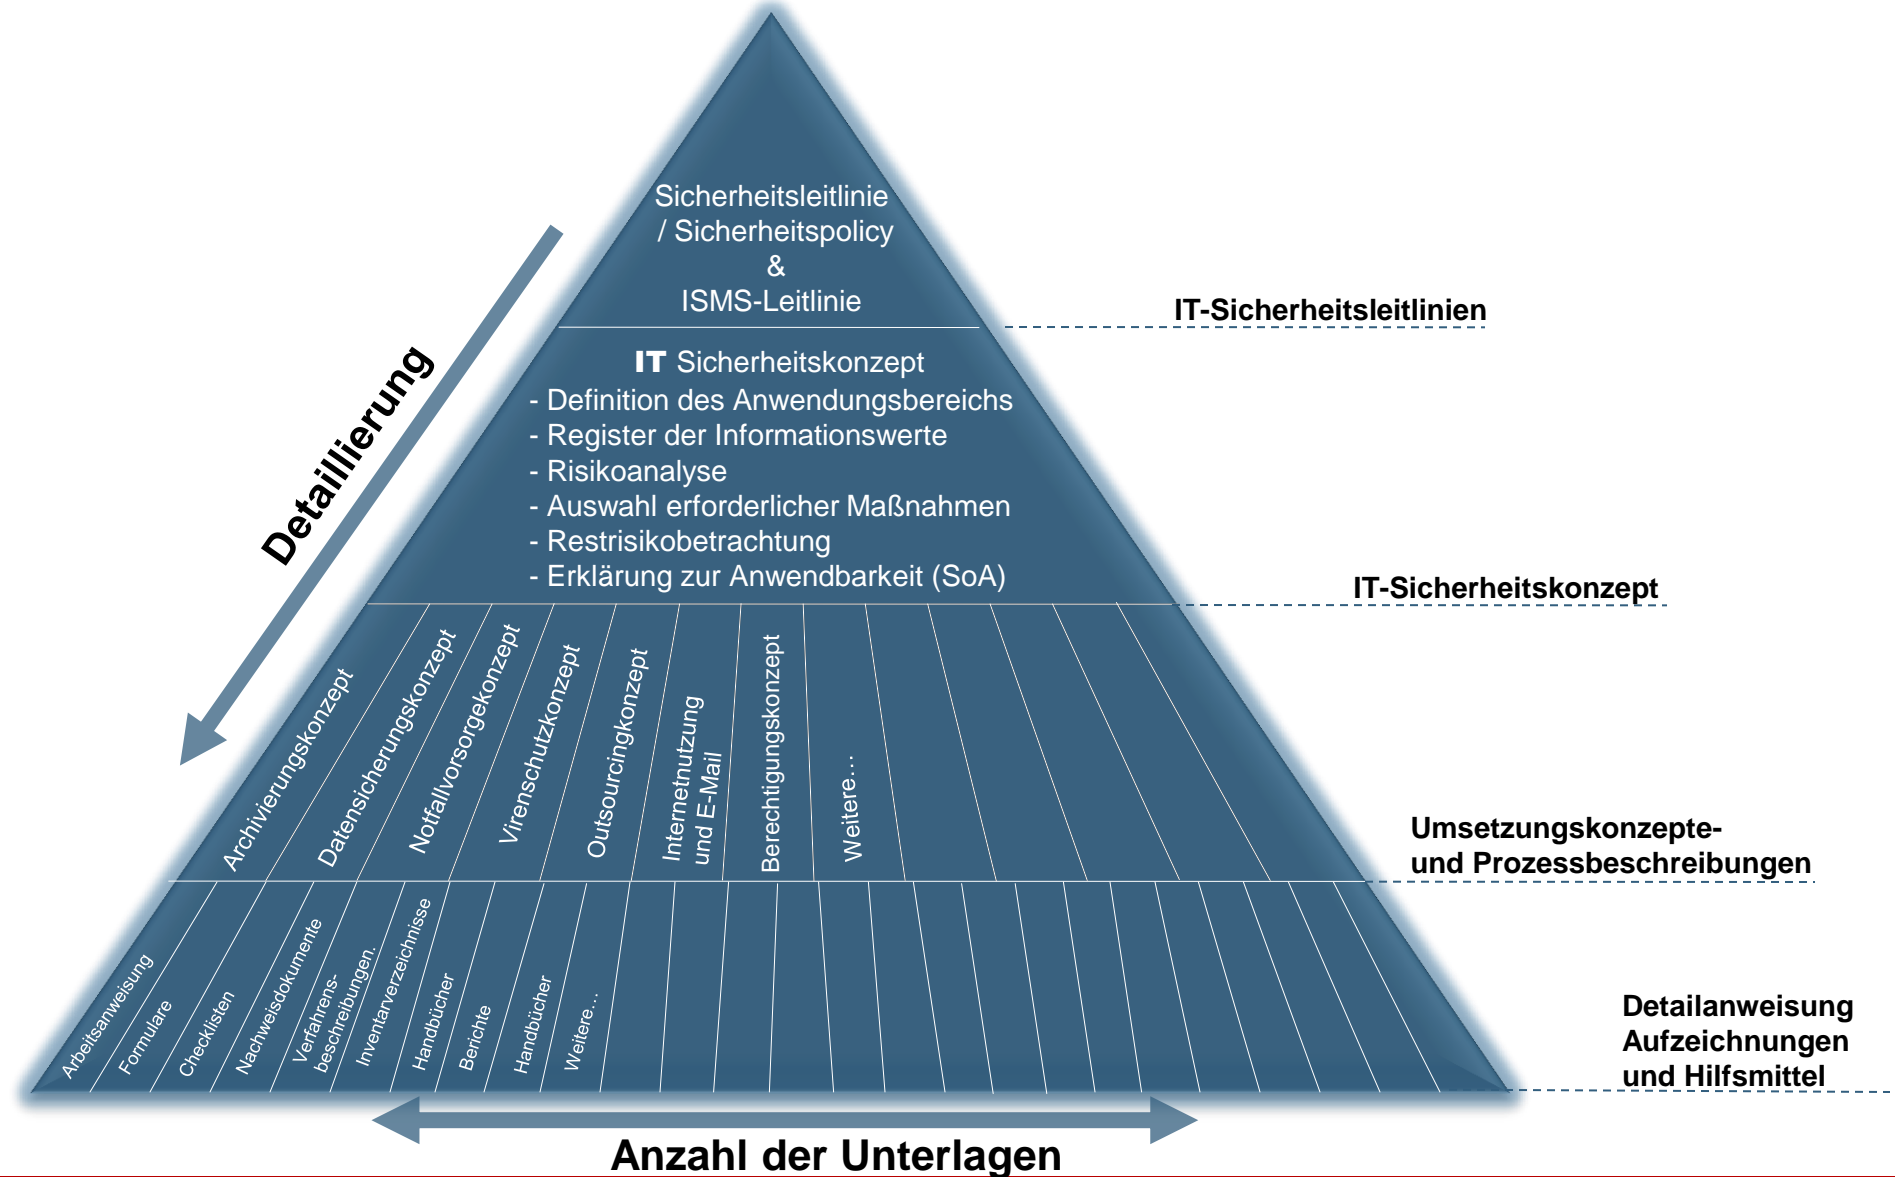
Sicherheitsleitlinie / Sicherheitspolicy & ISMS-Leitlinie

IT-Sicherheitsleitlinien

IT Sicherheitskonzept
- Definition des Anwendungsbereichs
- Register der Informationswerte
- Risikoanalyse
- Auswahl erforderlicher Maßnahmen
- Restrisikobetrachtung
- Erklärung zur Anwendbarkeit (SoA)

IT-Sicherheitskonzept

Detaillierung

Archivierungskonzept
Datensicherungskonzept
Notfallvorsorgekonzept
Virenschutzkonzept
Outsourcingkonzept
Internetnutzung und E-Mail
Berechtigungskonzept
Weitere…

Umsetzungskonzepte- und Prozessbeschreibungen

Arbeitsanweisung
Formulare
Checklisten
Nachweisdokumente
Verfahrens-beschreibungen.
Inventarverzeichnisse
Handbücher
Berichte
Handbücher
Weitere…

Detailanweisung Aufzeichnungen und Hilfsmittel

Anzahl der Unterlagen